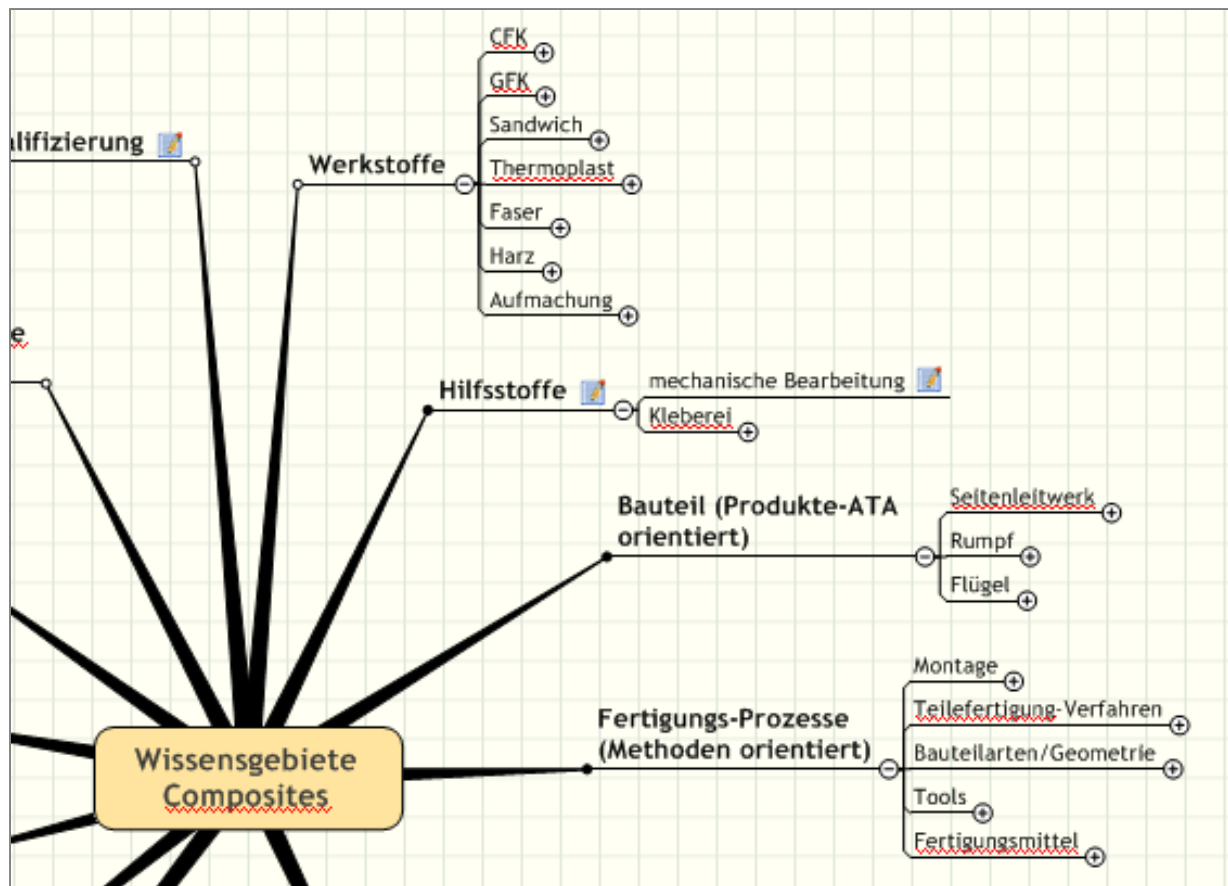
alifizierung

e

Werkstoffe

CFK

GFK

Sandwich

Thermoplast

Faser

Harz

Aufmachung

Hilfsstoffe

mechanische Bearbeitung

Kleberei

Bauteil (Produkte-ATA orientiert)

Seitenleitwerk

Rumpf

Flügel

Fertigungs-Prozesse (Methoden orientiert)

Montage

Teilefertigung-Verfahren

Bauteilarten/Geometrie

Tools

Fertigungsmittel

Wissensgebiete Composites